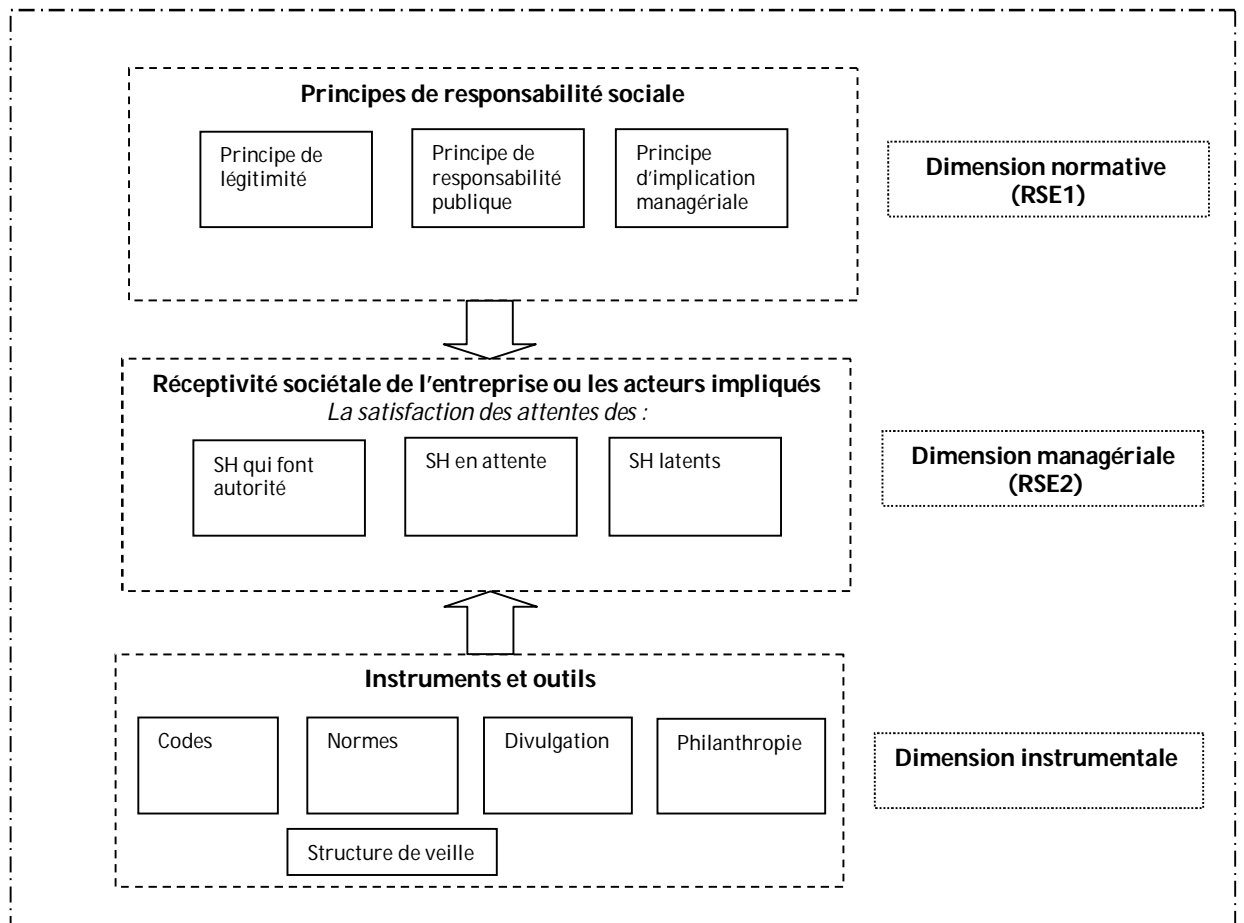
Principes de responsabilité sociale

Principe de légitimité

Principe de responsabilité publique

Principe d'implication managériale

Dimension normative (RSE1)

Réceptivité sociétale de l'entreprise ou les acteurs impliqués
*La satisfaction des attentes des :*

SH qui font autorité

SH en attente

SH latents

Dimension managériale (RSE2)

Instruments et outils

Codes

Normes

Divulgation

Philanthropie

Structure de veille

Dimension instrumentale